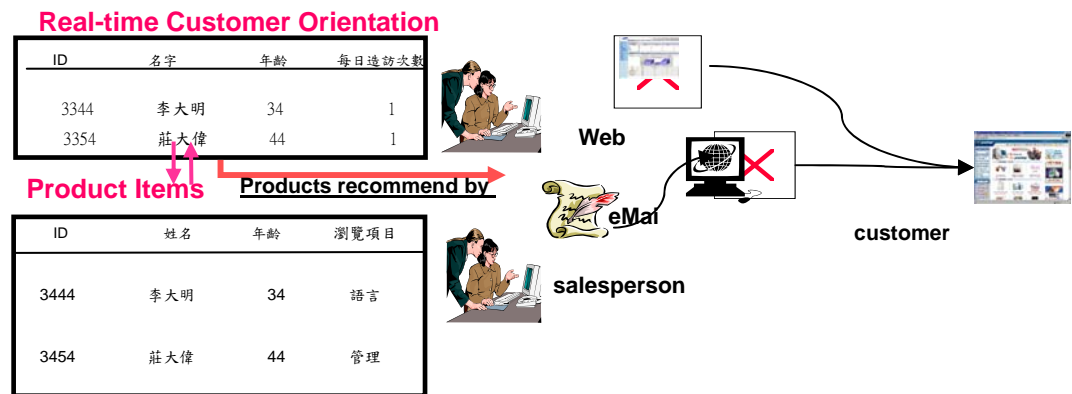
Real-time Customer Orientation

| ID | 名字 | 年齡 | 每日造訪次數 |
|---|---|---|---|
| 3344 | 李大明 | 34 | 1 |
| 3354 | 莊大偉 | 44 | 1 |

Product Items

Products recommend by

| ID | 姓名 | 年齡 | 瀏覽項目 |
|---|---|---|---|
| 3444 | 李大明 | 34 | 語言 |
| 3454 | 莊大偉 | 44 | 管理 |

Web

eMai

salesperson

customer